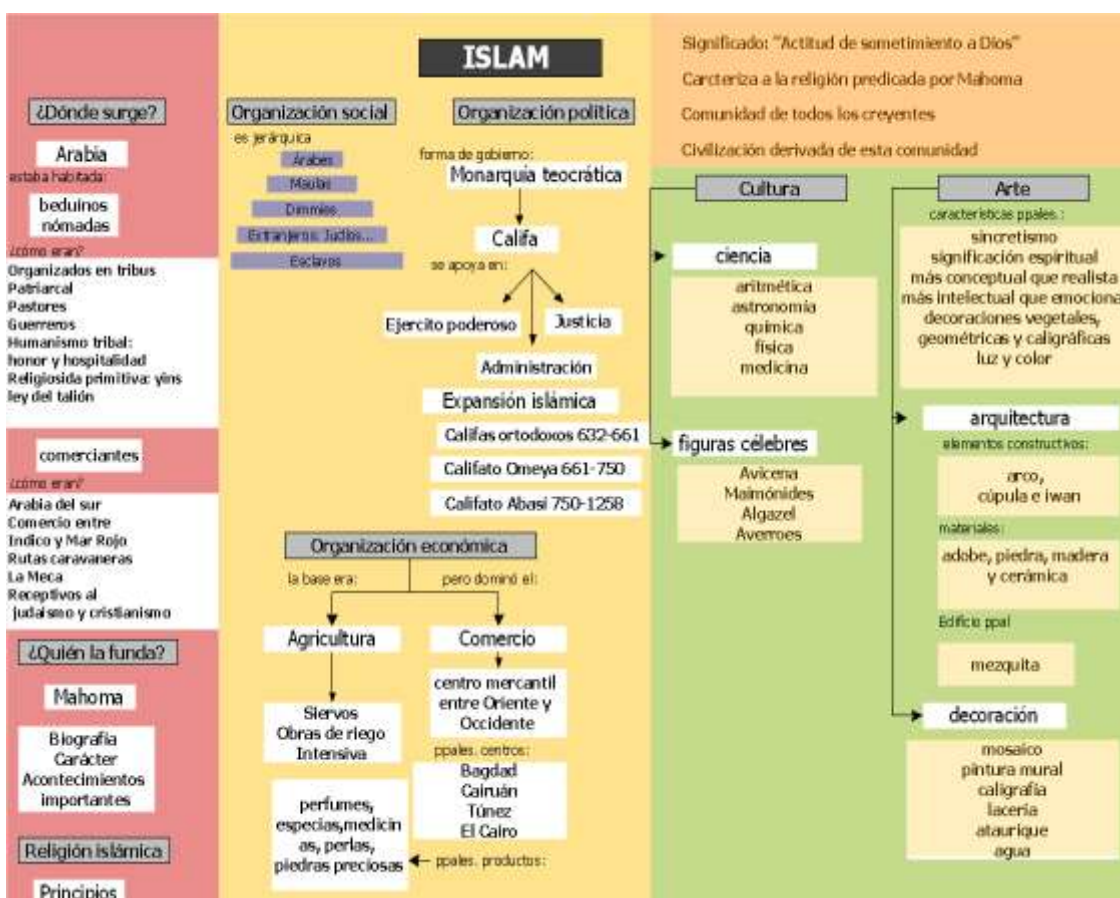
ISLAM

Significado: "Actitud de sometimiento a Dios"

Carcteriza a la religión predicada por Mahoma

Comunidad de todos los creyentes

Civilización derivada de esta comunidad

¿Dónde surge?

Arabia

estaba habitada:

beduinos nómadas

¿cómo eran?

Organizados en tribus
Patriarcal
Pastores
Guerreros
Humanismo tribal: honor y hospitalidad
Religiosida primitiva: yins
ley del talión

comerciantes

¿cómo eran?

Arabia del sur
Comercio entre Indico y Mar Rojo
Rutas caravaneras
La Meca
Receptivos al judaismo y cristianismo

¿Quién la funda?

Mahoma

Biografía
Carácter
Acontecimientos importantes

Religión islámica

Principios

Organización social

es jerárquica

Arabes

Maulas

Dimmies

Extranjeros: Judíos...

Esclavos

Organización política

forma de gobierno:

Monarquia teocrática

Califa

se apoya en:

Ejercito poderoso

Justicia

Administración

Expansión islámica

Califas ortodoxos 632-661

Califato Omeya 661-750

Califato Abasí 750-1258

Organización económica

la base era:

pero dominó el:

Agricultura

Siervos
Obras de riego
Intensiva

perfumes, especias,medicinas, perlas, piedras preciosas

Comercio

centro mercantil entre Oriente y Occidente

ppales. centros:

Bagdad
Cairuán
Túnez
El Cairo

ppales. productos:

Cultura

ciencia

aritmética
astronomía
química
física
medicina

figuras célebres

Avicena
Maimónides
Algazel
Averroes

Arte

caracteristicas ppales.:

sincretismo
significación espiritual
más conceptual que realista
más intelectual que emociona
decoraciones vegetales, geométricas y caligráficas
luz y color

arquitectura

elementos constructivos:

arco, cúpula e iwan

materiales:

adobe, piedra, madera y cerámica

Edificio ppal

mezquita

decoración

mosaico
pintura mural
caligrafía
lacería
ataurique
agua